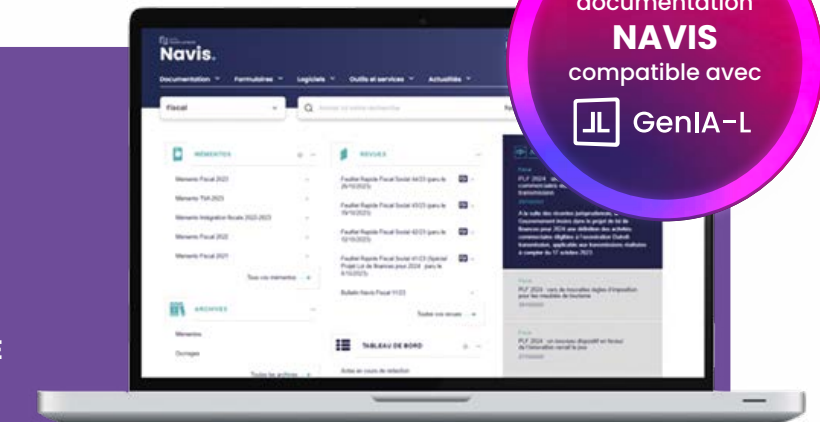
documentation
NAVIS
compatible avec
GenIA-L

Navis.

Documentation Formulaires Logiciels Outils et services Actualités

Fiscal

MÉMENTOS

Memento Fiscal 2023

Memento TVA 2023

Memento Intégration fiscale 2022-2023

Memento Fiscal 2022

Memento Fiscal 2021

Tous vos mementos

ARCHIVES

Mementos

Ouvrages

Toutes les archives

REVUES

Feuillet Rapide Fiscal Social 44/23 (paru le 26/10/2023)

Feuillet Rapide Fiscal Social 43/23 (paru le 19/10/2023)

Feuillet Rapide Fiscal Social 42/23 (paru le 12/10/2023)

Feuillet Rapide Fiscal Social 41/23 (Spécial Projet Loi de finances pour 2024 (paru le 6/10/2023)

Bulletin Navis Fiscal 11/23

Toutes vos revues

TABLEAU DE BORD

Actes en cours de rédaction

Fiscal

PLF 2024 : un nouveau dispositif en faveur de l'innovation verrait le jour